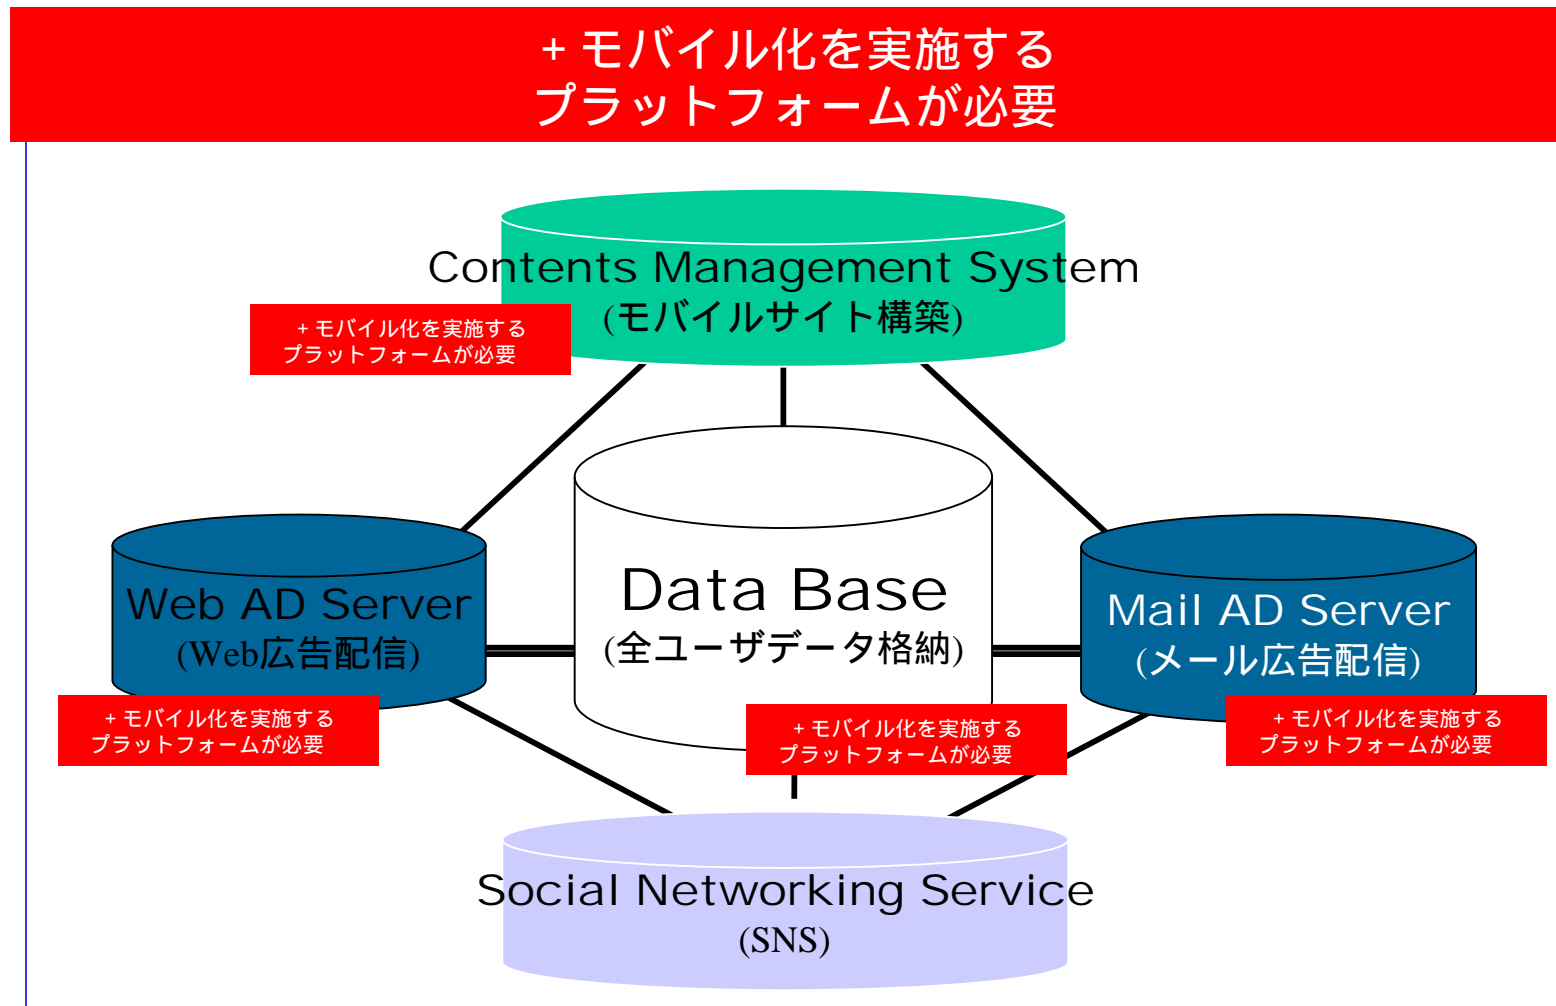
+モバイル化を実施する
プラットフォームが必要

Contents Management System
(モバイルサイト構築)

+モバイル化を実施する
プラットフォームが必要

Web AD Server
(Web広告配信)

Data Base
(全ユーザデータ格納)

Mail AD Server
(メール広告配信)

+モバイル化を実施する
プラットフォームが必要

+モバイル化を実施する
プラットフォームが必要

+モバイル化を実施する
プラットフォームが必要

Social Networking Service
(SNS)